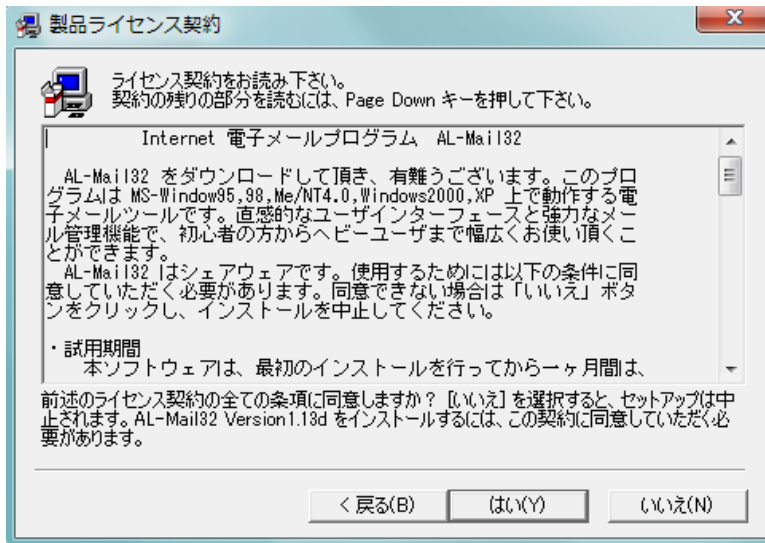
製品ライセンス契約

ライセンス契約をお読み下さい。
契約の残りの部分を読むには、Page Down キーを押して下さい。

Internet 電子メールプログラム AL-Mail32

AL-Mail32 をダウンロードして頂き、有難うございます。このプログラムは MS-Window95,98,Me/NT4.0,Windows2000,XP 上で動作する電子メールツールです。直感的なユーザインターフェースと強力なメール管理機能で、初心者の方からヘビーユーザまで幅広くお使い頂くことができます。
AL-Mail32 はシェアウェアです。使用するためには以下の条件に同意していただく必要があります。同意できない場合は「いいえ」ボタンをクリックし、インストールを中止してください。

・試用期間
本ソフトウェアは、最初のインストールを行ってから一ヶ月間は、

前述のライセンス契約の全ての条項に同意しますか？ [いいえ] を選択すると、セットアップは中止されます。AL-Mail32 Version1.13d をインストールするには、この契約に同意していただく必要があります。

< 戻る(B)
はい(Y)
いいえ(N)